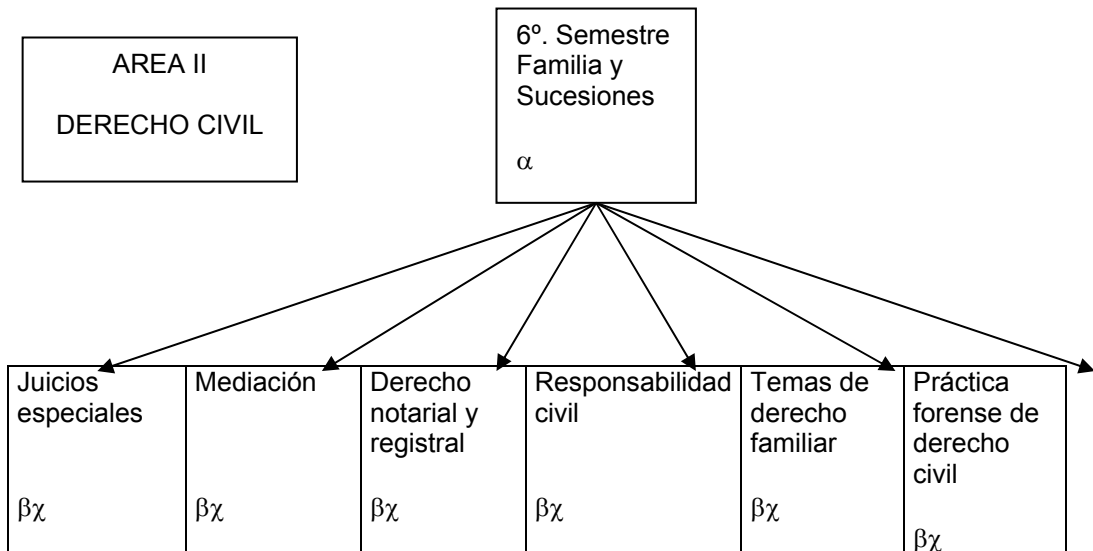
AREA II

DERECHO CIVIL

6º. Semestre Familia y Sucesiones

$\alpha$

| Juicios especiales $\beta\chi$ | Mediación $\beta\chi$ | Derecho notarial y registral $\beta\chi$ | Responsabilidad civil $\beta\chi$ | Temas de derecho familiar $\beta\chi$ | Práctica forense de derecho civil $\beta\chi$ |
|---|---|---|---|---|---|